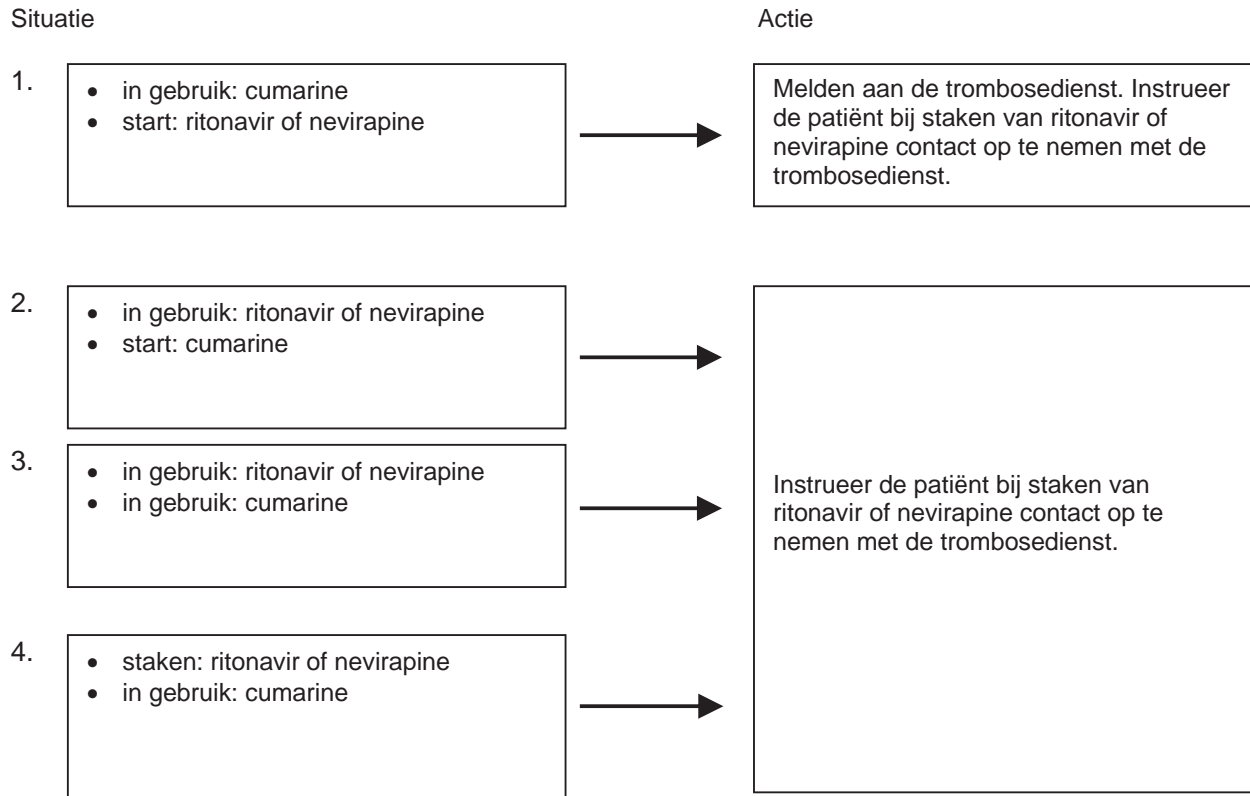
Situatie

Actie

1.
- in gebruik: cumarine
- start: ritonavir of nevirapine

Melden aan de trombosedienst. Instrueer de patiënt bij staken van ritonavir of nevirapine contact op te nemen met de trombosedienst.

2.
- in gebruik: ritonavir of nevirapine
- start: cumarine

3.
- in gebruik: ritonavir of nevirapine
- in gebruik: cumarine

Instrueer de patiënt bij staken van ritonavir of nevirapine contact op te nemen met de trombosedienst.

4.
- staken: ritonavir of nevirapine
- in gebruik: cumarine